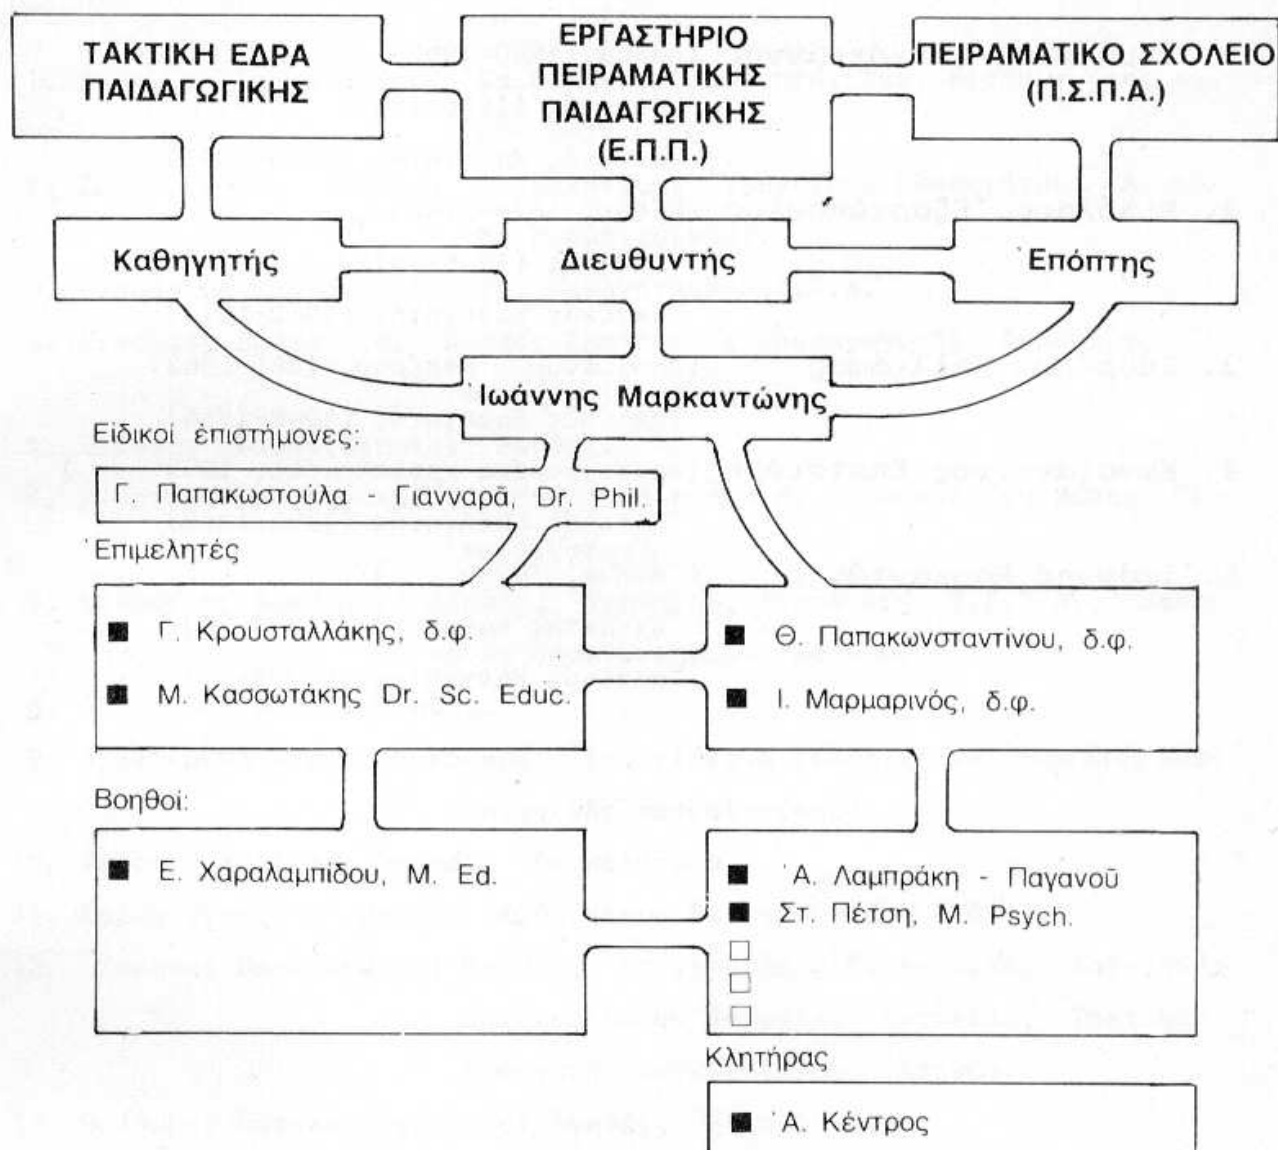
ΤΑΚΤΙΚΗ ΕΔΡΑ ΠΑΙΔΑΓΩΓΙΚΗΣ

ΕΡΓΑΣΤΗΡΙΟ ΠΕΙΡΑΜΑΤΙΚΗΣ ΠΑΙΔΑΓΩΓΙΚΗΣ (Ε.Π.Π.)

ΠΕΙΡΑΜΑΤΙΚΟ ΣΧΟΛΕΙΟ (Π.Σ.Π.Α.)

Καθηγητής

Διευθυντής

Επόπτης

Ιωάννης Μαρκαντώνης

Ειδικοί έπιστήμονες:

Γ. Παπακωστούλα - Γιανναρᾶ, Dr. Phil.

Έπιμελητές

Γ. Κρουσταλλάκης, δ.φ.

Μ. Κασσωτάκης Dr. Sc. Educ.

Θ. Παπακωνσταντίνου, δ.φ.

Ι. Μαρμαρινός, δ.φ.

Βοηθοί:

Ε. Χαραλαμπίδου, Μ. Ed.

Ά. Λαμπράκη - Παγανοῦ

Στ. Πέτση, Μ. Psych.

Κλητήρας

Ά. Κέντρος